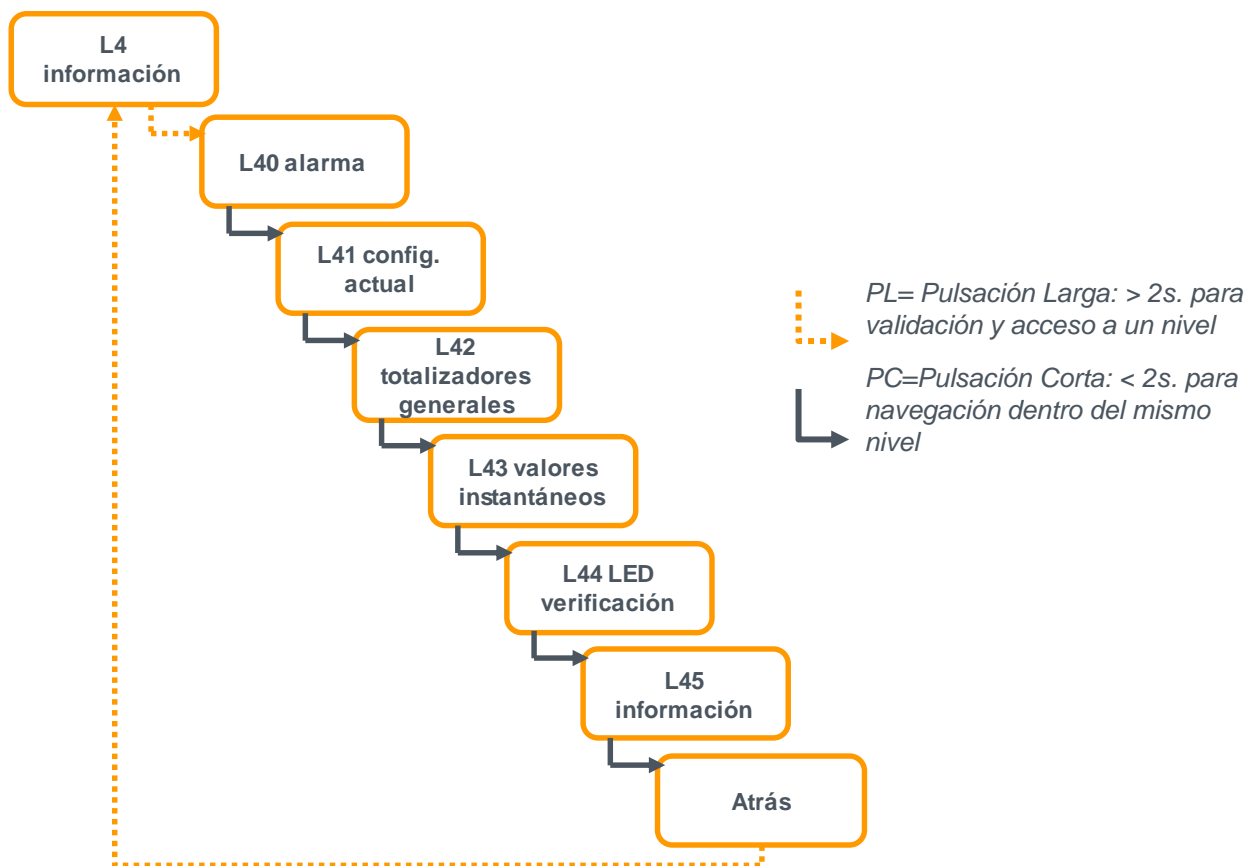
L4
información

L40 alarma

L41 config. actual

L42 totalizadores generales

L43 valores instantáneos

L44 LED verificación

L45 información

Atrás

PL= Pulsación Larga: > 2s. para validación y acceso a un nivel

PC=Pulsación Corta: < 2s. para navegación dentro del mismo nivel